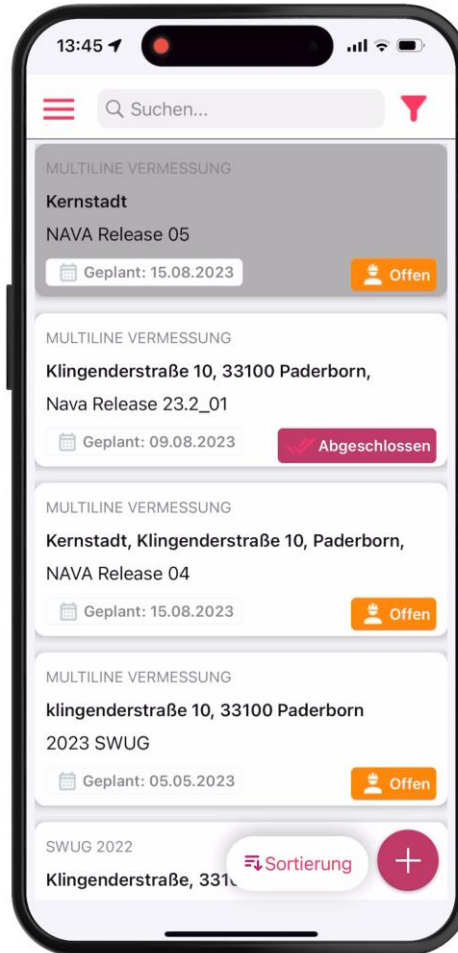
13:45

Suchen...

MULTILINE VERMESSUNG
Kernstadt
NAVA Release 05
Geplant: 15.08.2023
Offen

MULTILINE VERMESSUNG
Klingenderstraße 10, 33100 Paderborn,
Nava Release 23.2_01
Geplant: 09.08.2023
Abgeschlossen

MULTILINE VERMESSUNG
Kernstadt, Klingenderstraße 10, Paderborn,
NAVA Release 04
Geplant: 15.08.2023
Offen

MULTILINE VERMESSUNG
klingenderstraße 10, 33100 Paderborn
2023 SWUG
Geplant: 05.05.2023
Offen

SWUG 2022
Klingenderstraße, 331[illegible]

Sortierung